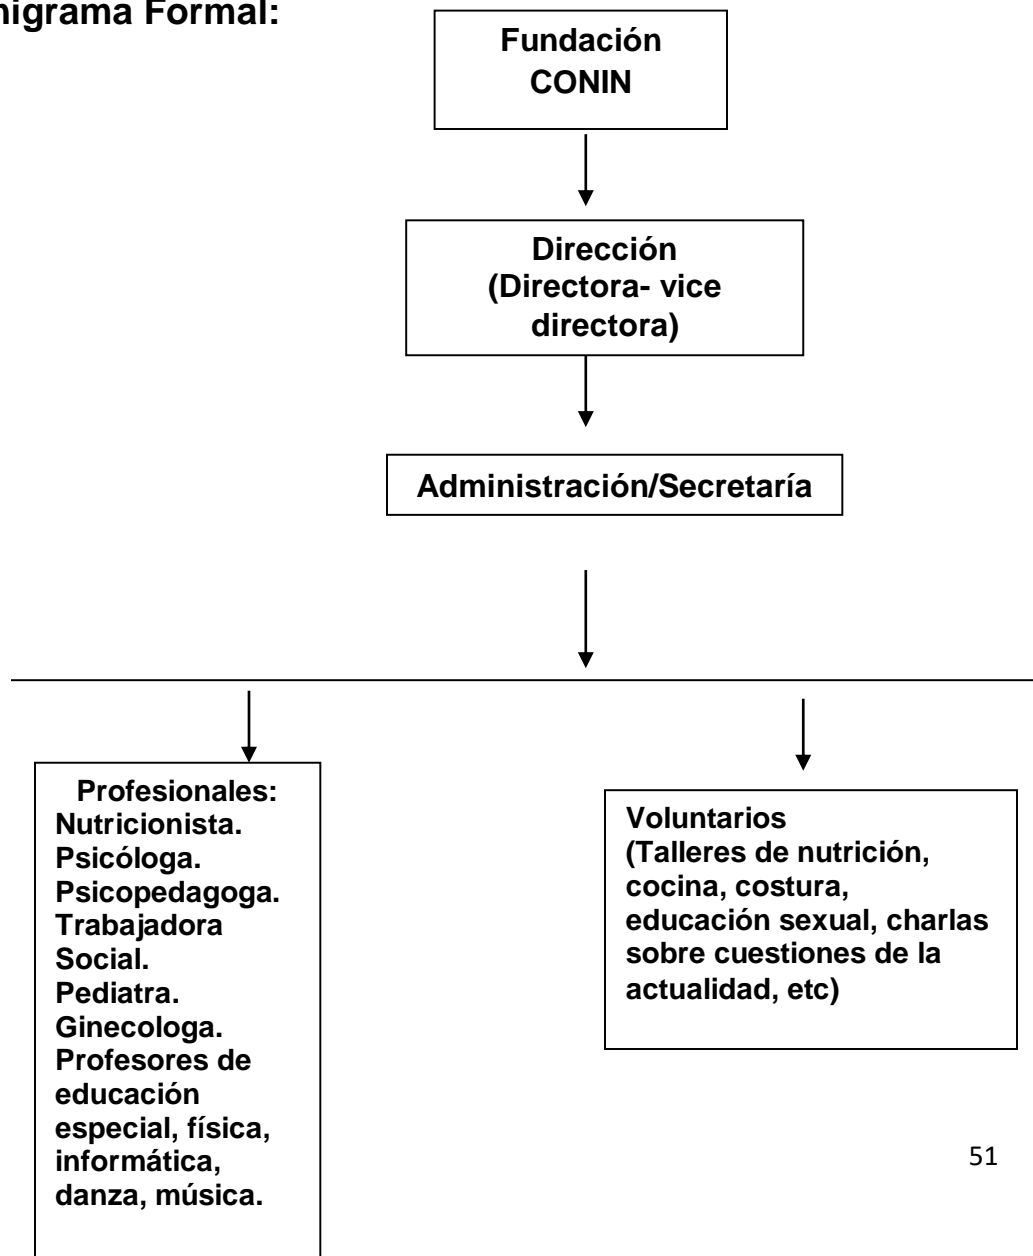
nigrama Formal:

Fundación CONIN

Dirección (Directora- vice directora)

Administración/Secretaría

Profesionales:
Nutricionista.
Psicóloga.
Psicopedagoga.
Trabajadora Social.
Pediatra.
Ginecologa.
Profesores de educación especial, física, informática, danza, música.

Voluntarios (Talleres de nutrición, cocina, costura, educación sexual, charlas sobre cuestiones de la actualidad, etc)

51